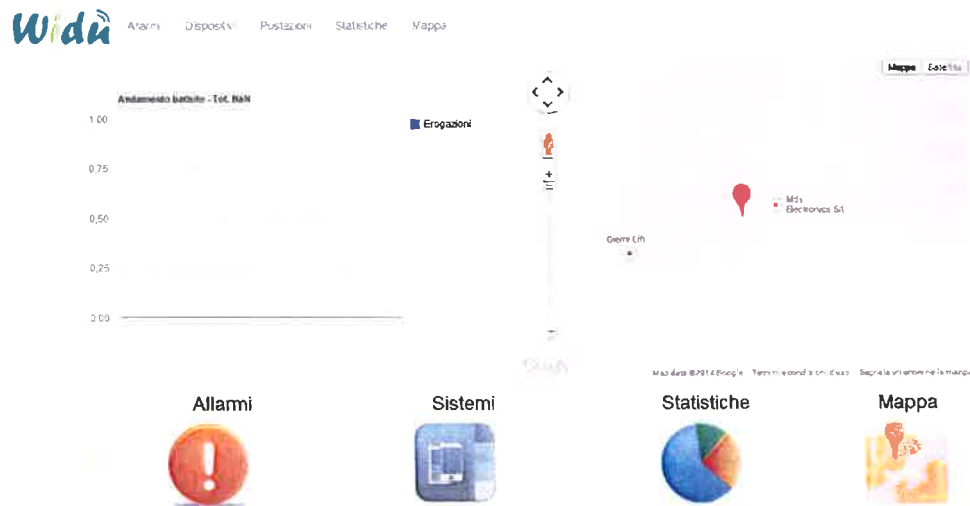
Widù Allarmi Dispositivi Postazioni Statistiche Mappa

Mappa Satellite

Andamento battute - ToC NaN

Erogazioni

1,00
0,75
0,50
0,25
0,00

Mds Electronics Srl

Gerre Lift

Map data ©2014 Google Termini e condizioni d'uso Segnala un errore nella mappa

Allarmi

Sistemi

Statistiche

Mappa